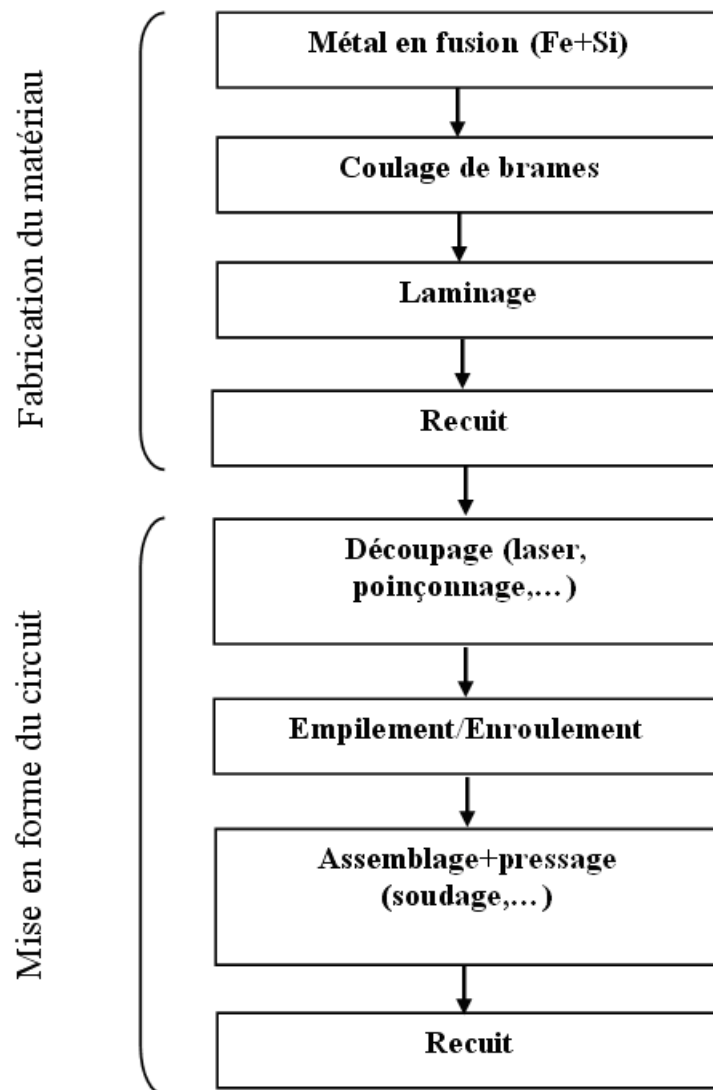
Fabrication du matériau

Métal en fusion (Fe+Si)

Coulage de brames

Laminage

Recuit

Mise en forme du circuit

Découpage (laser, poinçonnage,…)

Empilement/Enroulement

Assemblage+pressage (soudage,…)

Recuit